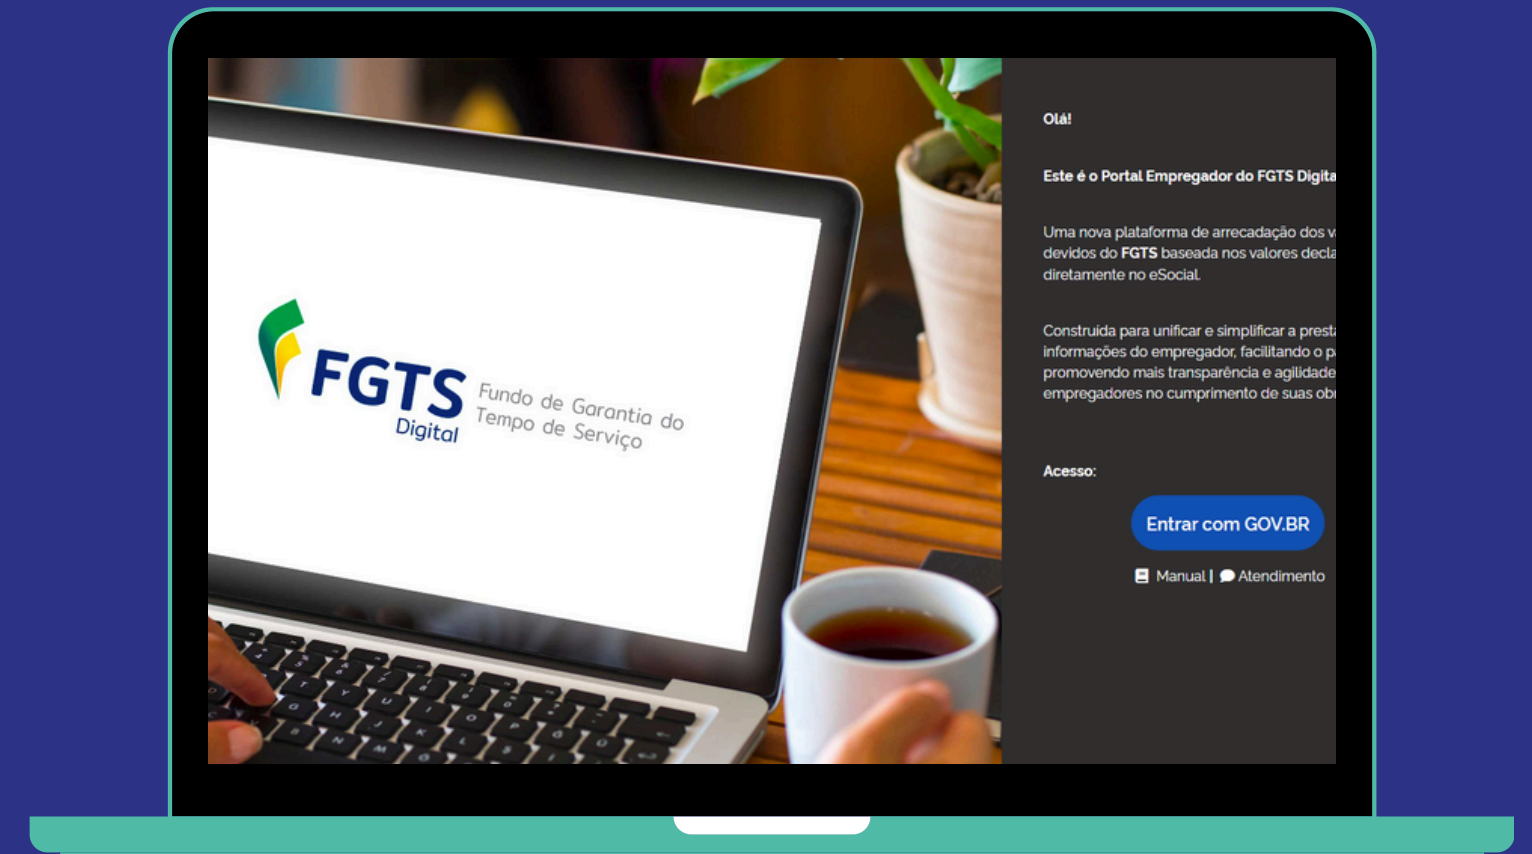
FGTS Digital Fundo de Garantia do Tempo de Serviço

Olá!

Este é o Portal Empregador do FGTS Digita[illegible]

Uma nova plataforma de arrecadação dos v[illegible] devidos do FGTS baseada nos valores decla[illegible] diretamente no eSocial.

Construída para unificar e simplificar a prest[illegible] informações do empregador, facilitando o p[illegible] promovendo mais transparência e agilidade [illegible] empregadores no cumprimento de suas ob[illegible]

Acesso:

Entrar com GOV.BR

Manual | Atendimento